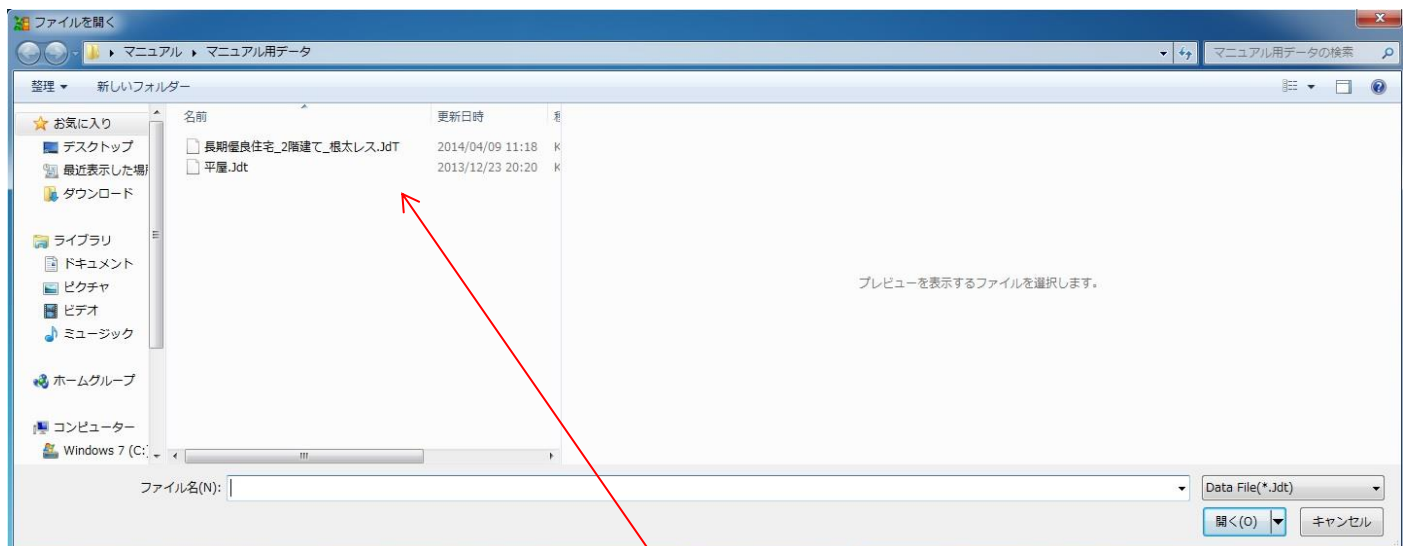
ファイルを開く

▸ マニュアル ▸ マニュアル用データ

マニュアル用データの検索

整理 ▾ 新しいフォルダー

お気に入り
デスクトップ
最近表示した場所
ダウンロード

ライブラリ
ドキュメント
ピクチャ
ビデオ
ミュージック

ホームグループ

コンピューター
Windows 7 (C:)

| 名前 | 更新日時 | 種 |
|---|---|---|
| 長期優良住宅_2階建て_根太レス.JdT | 2014/04/09 11:18 | K |
| 平屋.Jdt | 2013/12/23 20:20 | K |

プレビューを表示するファイルを選択します。

ファイル名(N):

Data File(*.Jdt)

開く(O)

キャンセル